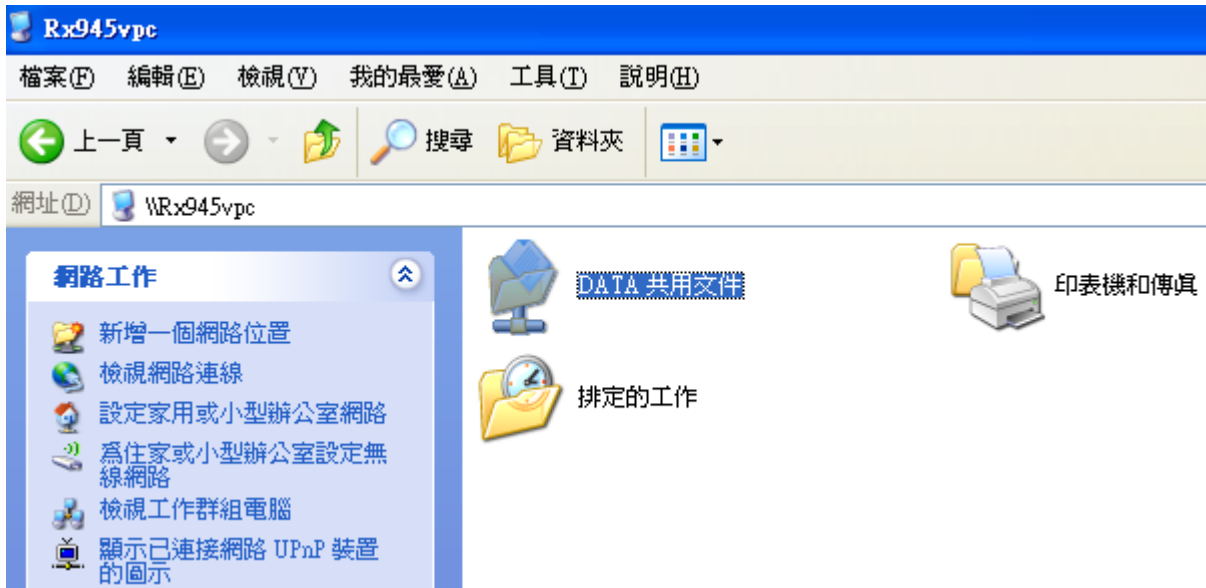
Rx945vpc

檔案(F) 編輯(E) 檢視(V) 我的最愛(A) 工具(T) 說明(H)

上一頁 搜尋 資料夾

網址(D) \\Rx945vpc

網路工作

新增一個網路位置
檢視網路連線
設定家用或小型辦公室網路
為住家或小型辦公室設定無線網路
檢視工作群組電腦
顯示已連接網路 UPnP 裝置的圖示

DATA 共用文件
印表機和傳真
排定的工作